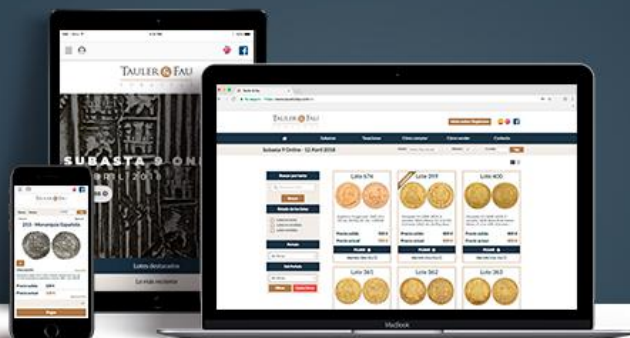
TAULER & FAU

SUBASTA 9 ONL
BRIL 201

Lotes destacados

Lo más reciente

TAULER & FAU

Subasta 9 Online - 12 Abril 2018

Lote 674

Lote 399

Lote 400

Lote 361

Lote 362

Lote 363

MacBook

TAULER & FAU

215 - Monarquía Española